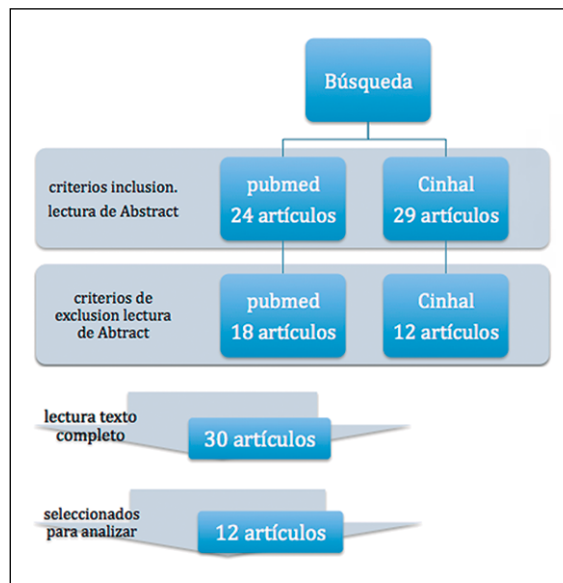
Búsqueda

criterios inclusion. lectura de Abstract

pubmed
24 artículos

Cinhal
29 artículos

criterios de exclusion lectura de Abtract

pubmed
18 artículos

Cinhal
12 artículos

lectura texto completo

30 artículos

seleccionados para analizar

12 artículos